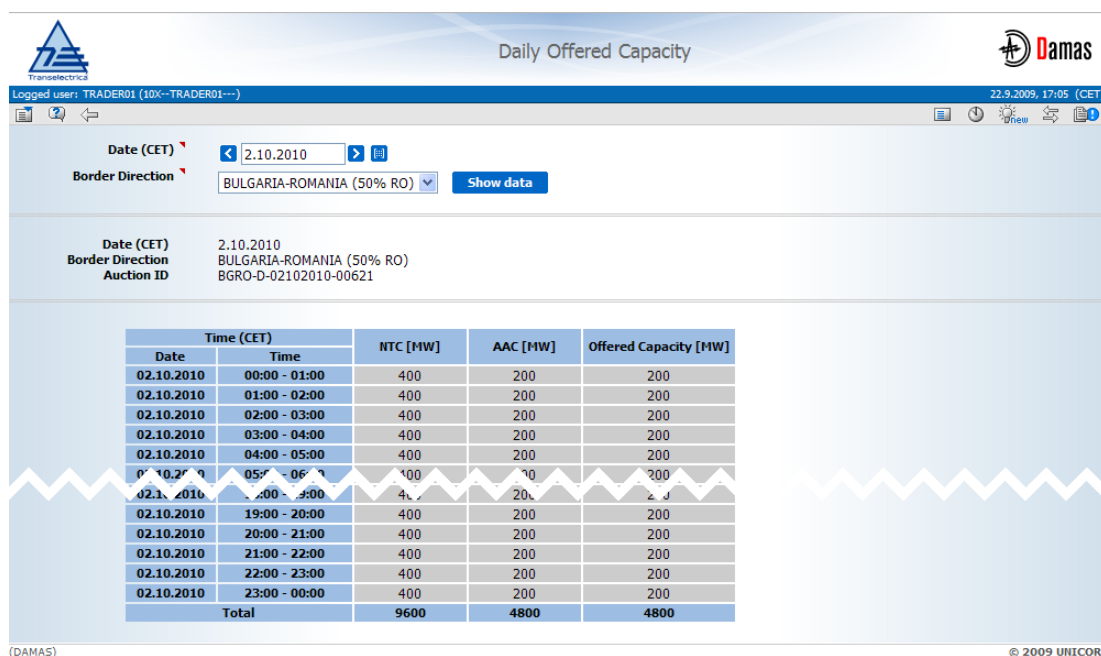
Transelectrica

Daily Offered Capacity

Damas

Logged user: TRADER01 (10X--TRADER01---)

22.9.2009, 17:05 (CET

new

Date (CET)
2.10.2010

Border Direction
BULGARIA-ROMANIA (50% RO)

Show data

Date (CET) 2.10.2010
Border Direction BULGARIA-ROMANIA (50% RO)
Auction ID BGRO-D-02102010-00621

| Time (CET) | | NTC [MW] | AAC [MW] | Offered Capacity [MW] |
|---|---|---|---|---|
| Date | Time | | | |
| 02.10.2010 | 00:00 - 01:00 | 400 | 200 | 200 |
| 02.10.2010 | 01:00 - 02:00 | 400 | 200 | 200 |
| 02.10.2010 | 02:00 - 03:00 | 400 | 200 | 200 |
| 02.10.2010 | 03:00 - 04:00 | 400 | 200 | 200 |
| 02.10.2010 | 04:00 - 05:00 | 400 | 200 | 200 |
| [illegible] | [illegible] | 400 | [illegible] | 200 |
| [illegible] | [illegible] | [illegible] | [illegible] | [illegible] |
| 02.10.2010 | 19:00 - 20:00 | 400 | 200 | 200 |
| 02.10.2010 | 20:00 - 21:00 | 400 | 200 | 200 |
| 02.10.2010 | 21:00 - 22:00 | 400 | 200 | 200 |
| 02.10.2010 | 22:00 - 23:00 | 400 | 200 | 200 |
| 02.10.2010 | 23:00 - 00:00 | 400 | 200 | 200 |
| Total | | 9600 | 4800 | 4800 |

(DAMAS)

© 2009 UNICOR